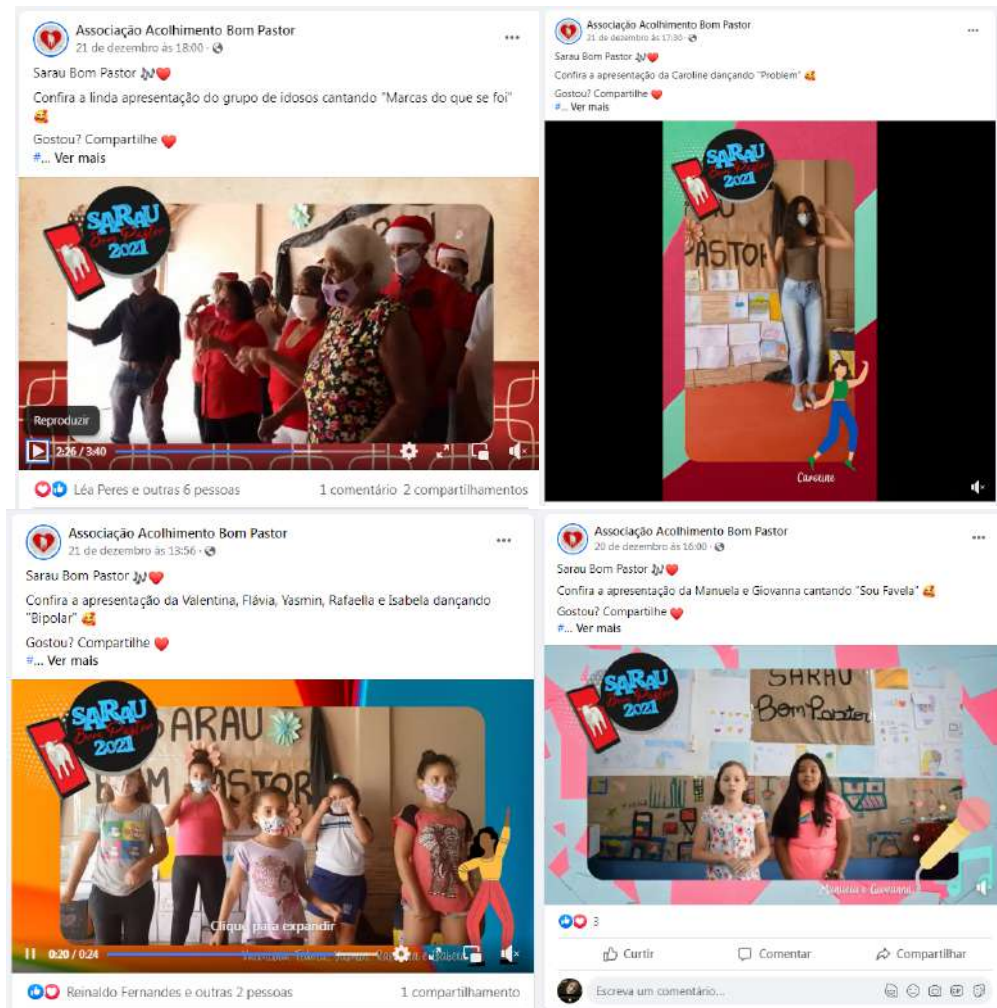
Associação Acolhimento Bom Pastor
21 de dezembro às 18:00 ·

Sarau Bom Pastor 🎶❤️

Confira a linda apresentação do grupo de idosos cantando "Marcas do que se foi" 🥰

Gostou? Compartilhe ❤️
#... Ver mais

SARAU Bom Pastor 2021

Reproduzir
2:26 / 3:40

Léa Peres e outras 6 pessoas
1 comentário 2 compartilhamentos

Associação Acolhimento Bom Pastor
21 de dezembro às 17:30 ·

Sarau Bom Pastor 🎶❤️

Confira a apresentação da Caroline dançando "Problem" 🥰

Gostou? Compartilhe ❤️
#... Ver mais

SARAU Bom Pastor 2021

PASTOR

Caroline

Associação Acolhimento Bom Pastor
21 de dezembro às 13:56 ·

Sarau Bom Pastor 🎶❤️

Confira a apresentação da Valentina, Flávia, Yasmin, Rafaella e Isabela dançando "Bipolar" 🥰

Gostou? Compartilhe ❤️
#... Ver mais

SARAU Bom Pastor 2021

SARAU BOM PASTOR

Clique para expandir
0:20 / 0:24

Reinaldo Fernandes e outras 2 pessoas
1 compartilhamento

Associação Acolhimento Bom Pastor
20 de dezembro às 16:00 ·

Sarau Bom Pastor 🎶❤️

Confira a apresentação da Manuela e Giovanna cantando "Sou Favela" 🥰

Gostou? Compartilhe ❤️
#... Ver mais

SARAU Bom Pastor 2021

SARAU Bom Pastor

Manuela e Giovanna

3

Curtir
Comentar
Compartilhar

Escreva um comentário...